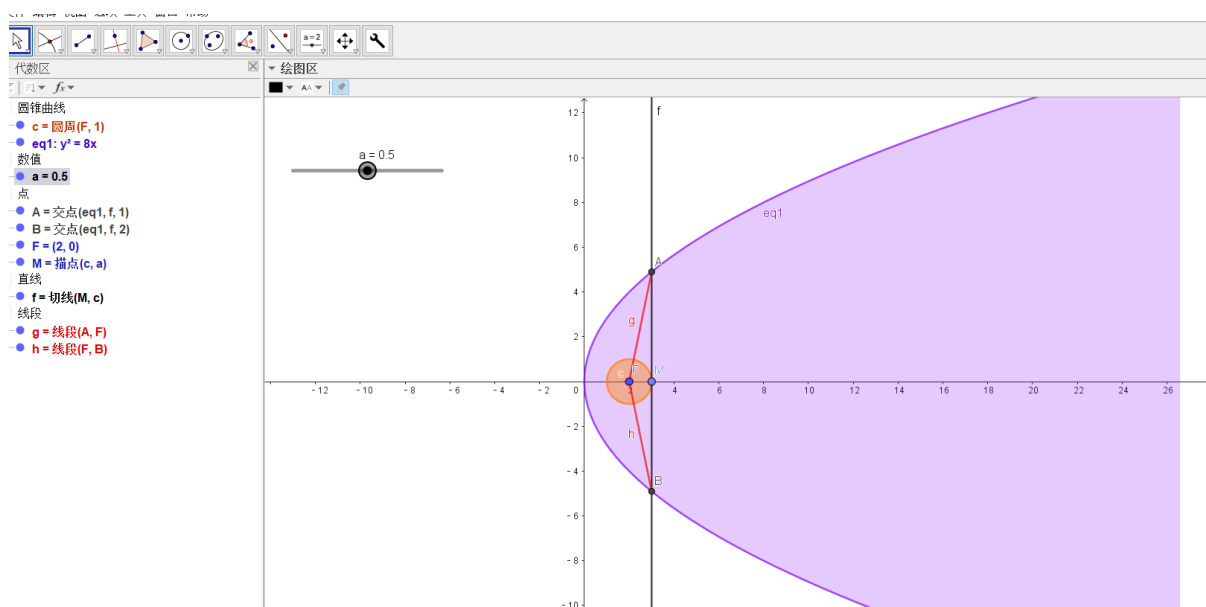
代数区

圆锥曲线
c = 圆周(F, 1)
eq1: $y^2 = 8x$
数值
a = 0.5
点
A = 交点(eq1, f, 1)
B = 交点(eq1, f, 2)
F = (2, 0)
M = 描点(c, a)
直线
f = 切线(M, c)
线段
g = 线段(A, F)
h = 线段(F, B)

绘图区

a = 0.5

f
eq1
A
g
c
F
M
h
B

12
10
8
6
4
2
0
-2
-4
-6
-8
-10
-12
-10
-8
-6
-4
-2
2
4
6
8
10
12
14
16
18
20
22
24
26